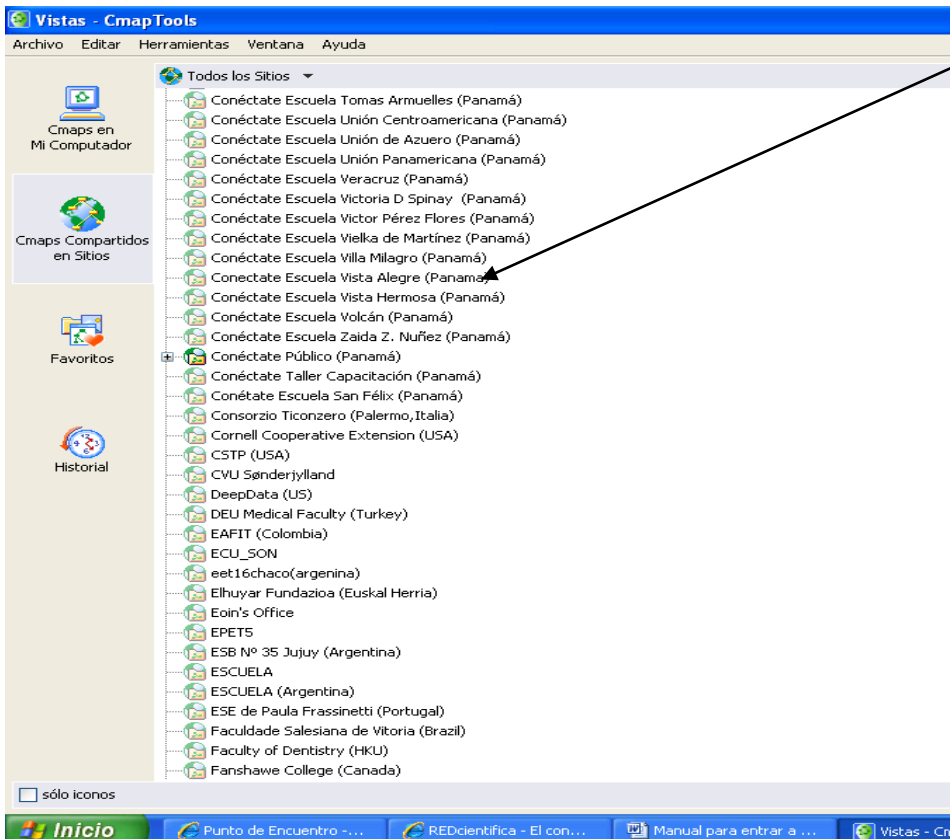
Vistas - CmapTools

Archivo Editar Herramientas Ventana Ayuda

Cmaps en Mi Computador

Cmaps Compartidos en Sitios

Favoritos

Historial

Todos los Sitios

Conéctate Escuela Tomas Armuelles (Panamá)
Conéctate Escuela Unión Centroamericana (Panamá)
Conéctate Escuela Unión de Azuero (Panamá)
Conéctate Escuela Unión Panamericana (Panamá)
Conéctate Escuela Veracruz (Panamá)
Conéctate Escuela Victoria D Spinay (Panamá)
Conéctate Escuela Victor Pérez Flores (Panamá)
Conéctate Escuela Vielka de Martínez (Panamá)
Conéctate Escuela Villa Milagro (Panamá)
Conectate Escuela Vista Alegre (Panamá)
Conéctate Escuela Vista Hermosa (Panamá)
Conéctate Escuela Volcán (Panamá)
Conéctate Escuela Zaida Z. Nuñez (Panamá)
Conéctate Público (Panamá)
Conéctate Taller Capacitación (Panamá)
Conétate Escuela San Félix (Panamá)
Consorzio Ticonzero (Palermo,Italia)
Cornell Cooperative Extension (USA)
CSTP (USA)
CVU Sønderjylland
DeepData (US)
DEU Medical Faculty (Turkey)
EAFIT (Colombia)
ECU_SON
eet16chaco(argenina)
Elhuyar Fundazioa (Euskal Herria)
Eoin's Office
EPET5
ESB Nº 35 Jujuy (Argentina)
ESCUELA
ESCUELA (Argentina)
ESE de Paula Frassinetti (Portugal)
Faculdade Salesiana de Vitoria (Brazil)
Faculty of Dentistry (HKU)
Fanshawe College (Canada)

sólo iconos

Inicio
Punto de Encuentro -...
REDcientifica - El con...
Manual para entrar a ...
Vistas - C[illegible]